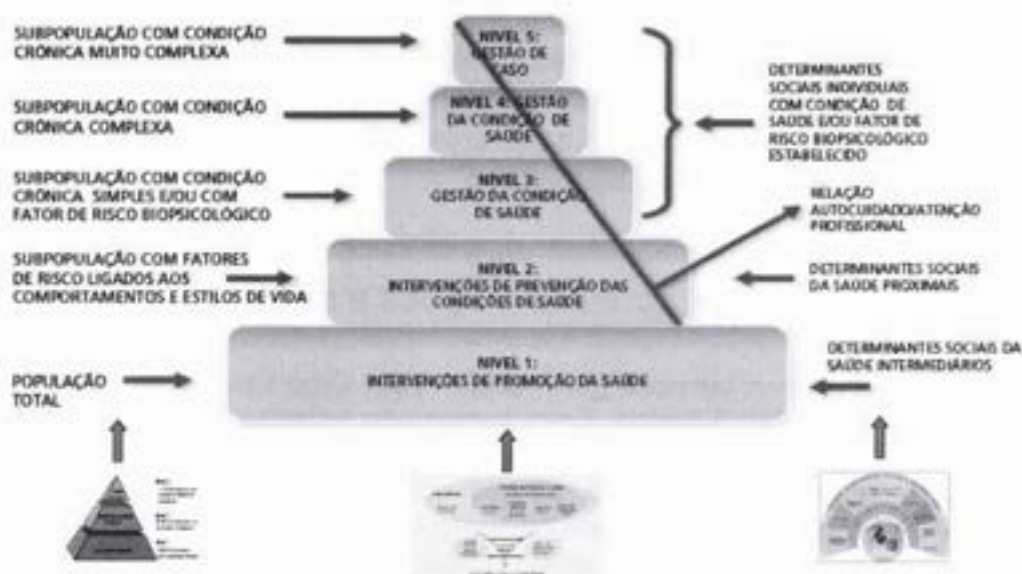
SUBPOPULAÇÃO COM CONDIÇÃO CRÔNICA MUITO COMPLEXA

NÍVEL 5: GESTÃO DE CASO

SUBPOPULAÇÃO COM CONDIÇÃO CRÔNICA COMPLEXA

NÍVEL 4: GESTÃO DA CONDIÇÃO DE SAÚDE

SUBPOPULAÇÃO COM CONDIÇÃO CRÔNICA SIMPLES E/OU COM FATOR DE RISCO BIOPSICOLÓGICO

NÍVEL 3: GESTÃO DA CONDIÇÃO DE SAÚDE

DETERMINANTES SOCIAIS INDIVIDUAIS COM CONDIÇÃO DE SAÚDE E/OU FATOR DE RISCO BIOPSICOLÓGICO ESTABELECIDO

RELAÇÃO AUTOCUIDADO/ATENÇÃO PROFISSIONAL

SUBPOPULAÇÃO COM FATORES DE RISCO LIGADOS AOS COMPORTAMENTOS E ESTILOS DE VIDA

NÍVEL 2: INTERVENÇÕES DE PREVENÇÃO DAS CONDIÇÕES DE SAÚDE

DETERMINANTES SOCIAIS DA SAÚDE PROXIMAIS

POPULAÇÃO TOTAL

NÍVEL 1: INTERVENÇÕES DE PROMOÇÃO DA SAÚDE

DETERMINANTES SOCIAIS DA SAÚDE INTERMEDIÁRIOS

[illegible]